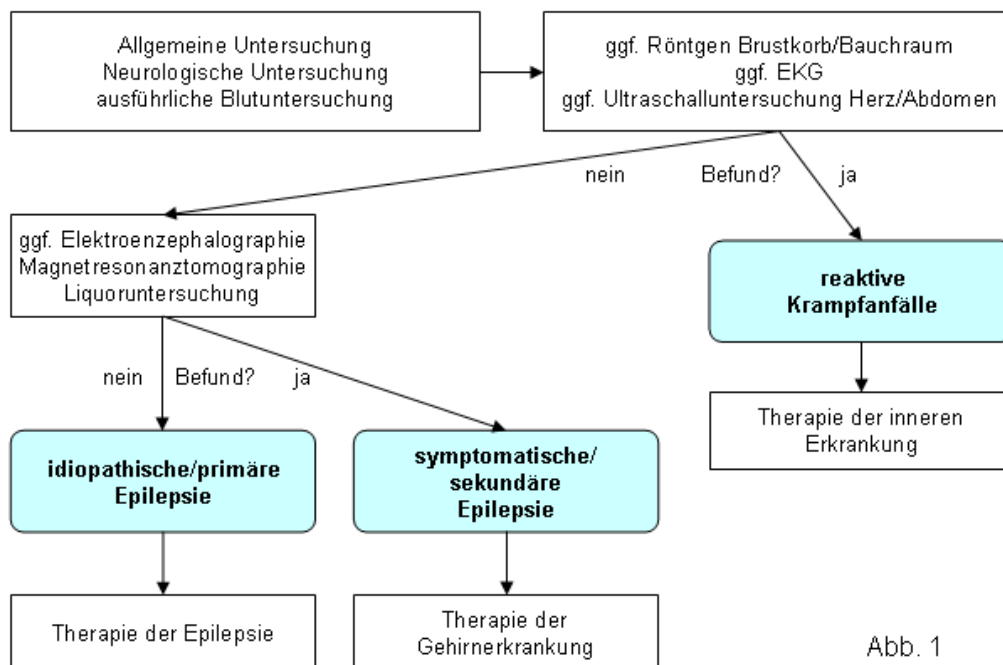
Allgemeine Untersuchung
Neurologische Untersuchung
ausführliche Blutuntersuchung

ggf. Röntgen Brustkorb/Bauchraum
ggf. EKG
ggf. Ultraschalluntersuchung Herz/Abdomen

nein Befund? ja

ggf. Elektroenzephalographie
Magnetresonanztomographie
Liquoruntersuchung

reaktive Krampfanfälle

nein Befund? ja

Therapie der inneren Erkrankung

idiopathische/primäre Epilepsie

symptomatische/ sekundäre Epilepsie

Therapie der Epilepsie

Therapie der Gehirnerkrankung

Abb. 1